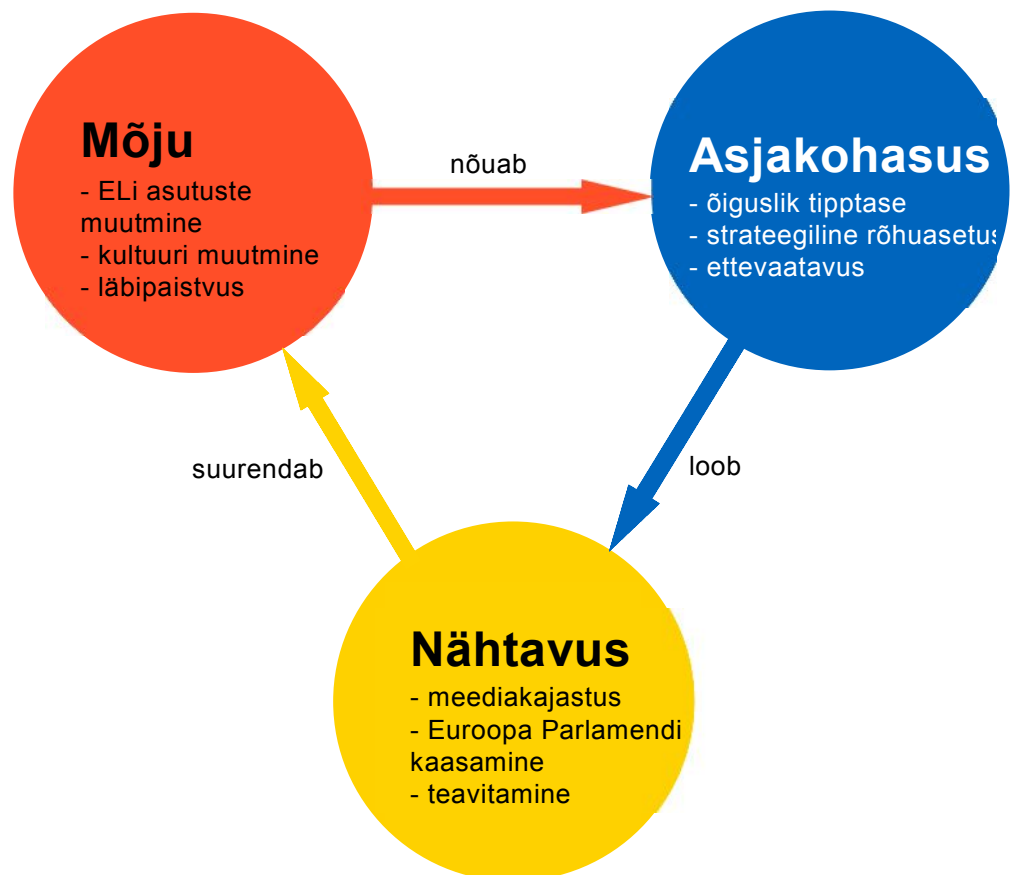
Mõju
- ELi asutuste muutmine
- kultuuri muutmine
- läbipaistvus

nõuab

Asjakohasus
- õiguslik tipptase
- strateegiline rõhuasetus
- ettevaatavus

loob

Nähtavus
- meediakajastus
- Euroopa Parlamendi kaasamine
- teavitamine

suurendab